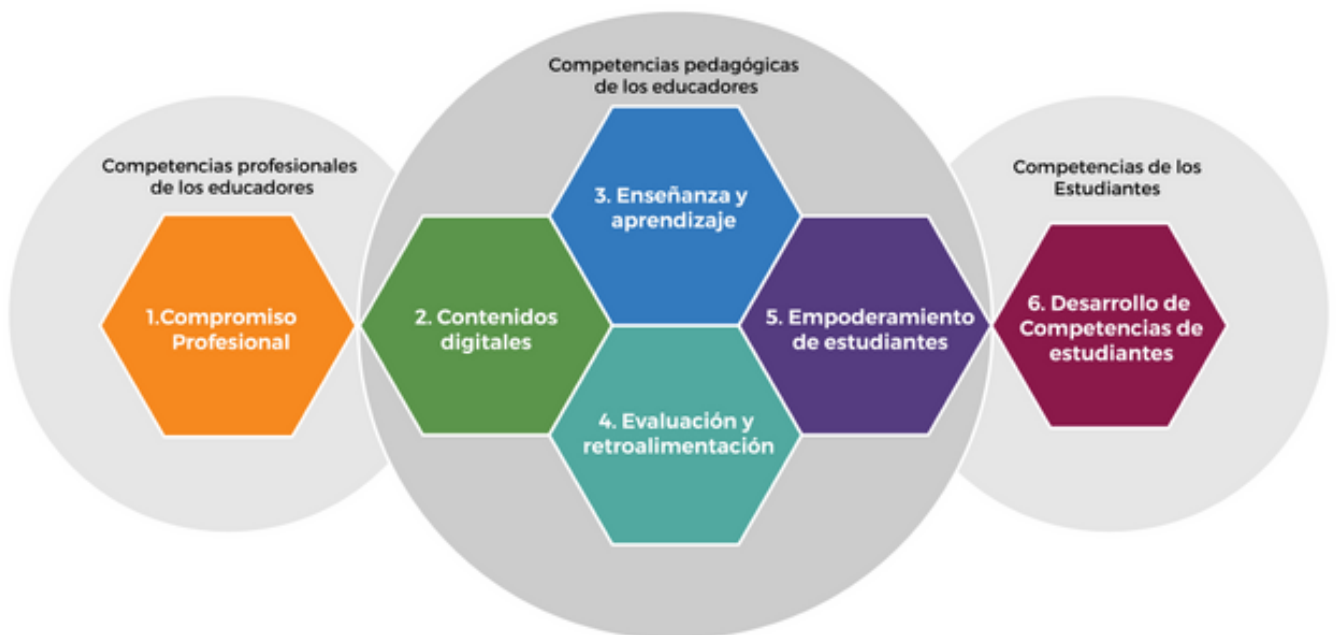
Competencias pedagógicas de los educadores

Competencias profesionales de los educadores

Competencias de los Estudiantes

3. Enseñanza y aprendizaje

1.Compromiso Profesional

2. Contenidos digitales

5. Empoderamiento de estudiantes

6. Desarrollo de Competencias de estudiantes

4. Evaluación y retroalimentación